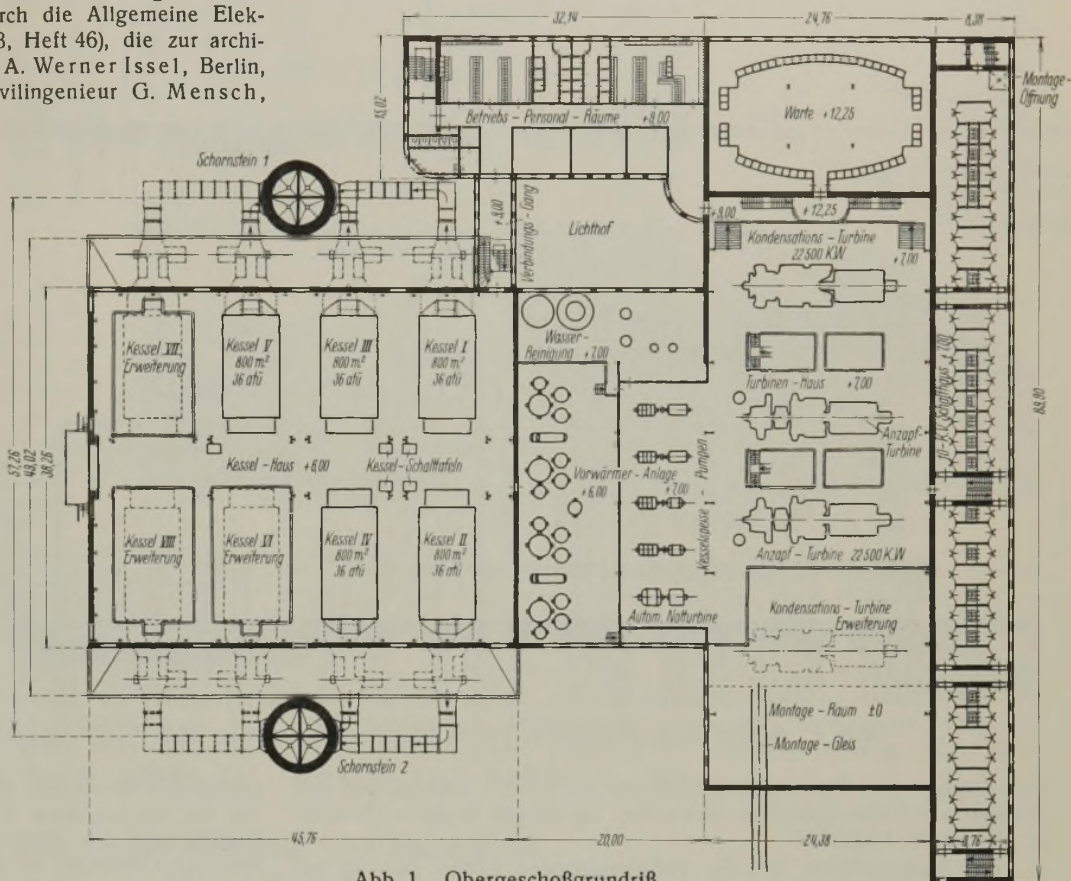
rch die Allgemeine Elek- 3, Heft 46), die zur archi- A. Werner Issel, Berlin, vilingenieur G. Mensch,

32,14
24,76
8,38
15,02
Betriebs – Personal – Räume +9,00
Warte +12,25
Montage-Öffnung
Schornstein 1
Verbindungs-Gang
+9,00
Lichthof
+8,00
+12,25
Kondensations – Turbine 22500 KW
+7,00
Kessel VII Erweiterung
Kessel V 800 m² 36 atü
Kessel III 800 m² 36 atü
Kessel I 800 m² 36 atü
Wasser-Reinigung +7,00
Turbinen – Haus +7,00
57,26
49,02
38,26
Kessel – Haus +6,00
Kessel-Schalttafeln
Vorwärmer – Anlage +6,00
+7,00
Pumpen
Anzapf-Turbine
10-kV-Schalthaus +7,00
83,90
Kessel VIII Erweiterung
Kessel VI Erweiterung
Kessel IV 800 m² 36 atü
Kessel II 800 m² 36 atü
Kesselspeise
Anzapf – Turbine 22500 KW
Autom. Notturbine
Kondensations – Turbine Erweiterung
Montage – Raum ±0
Montage – Gleis
Schornstein 2
45,76
20,00
24,38
4,76

Abb. 1. Obergeschoßgrundriß